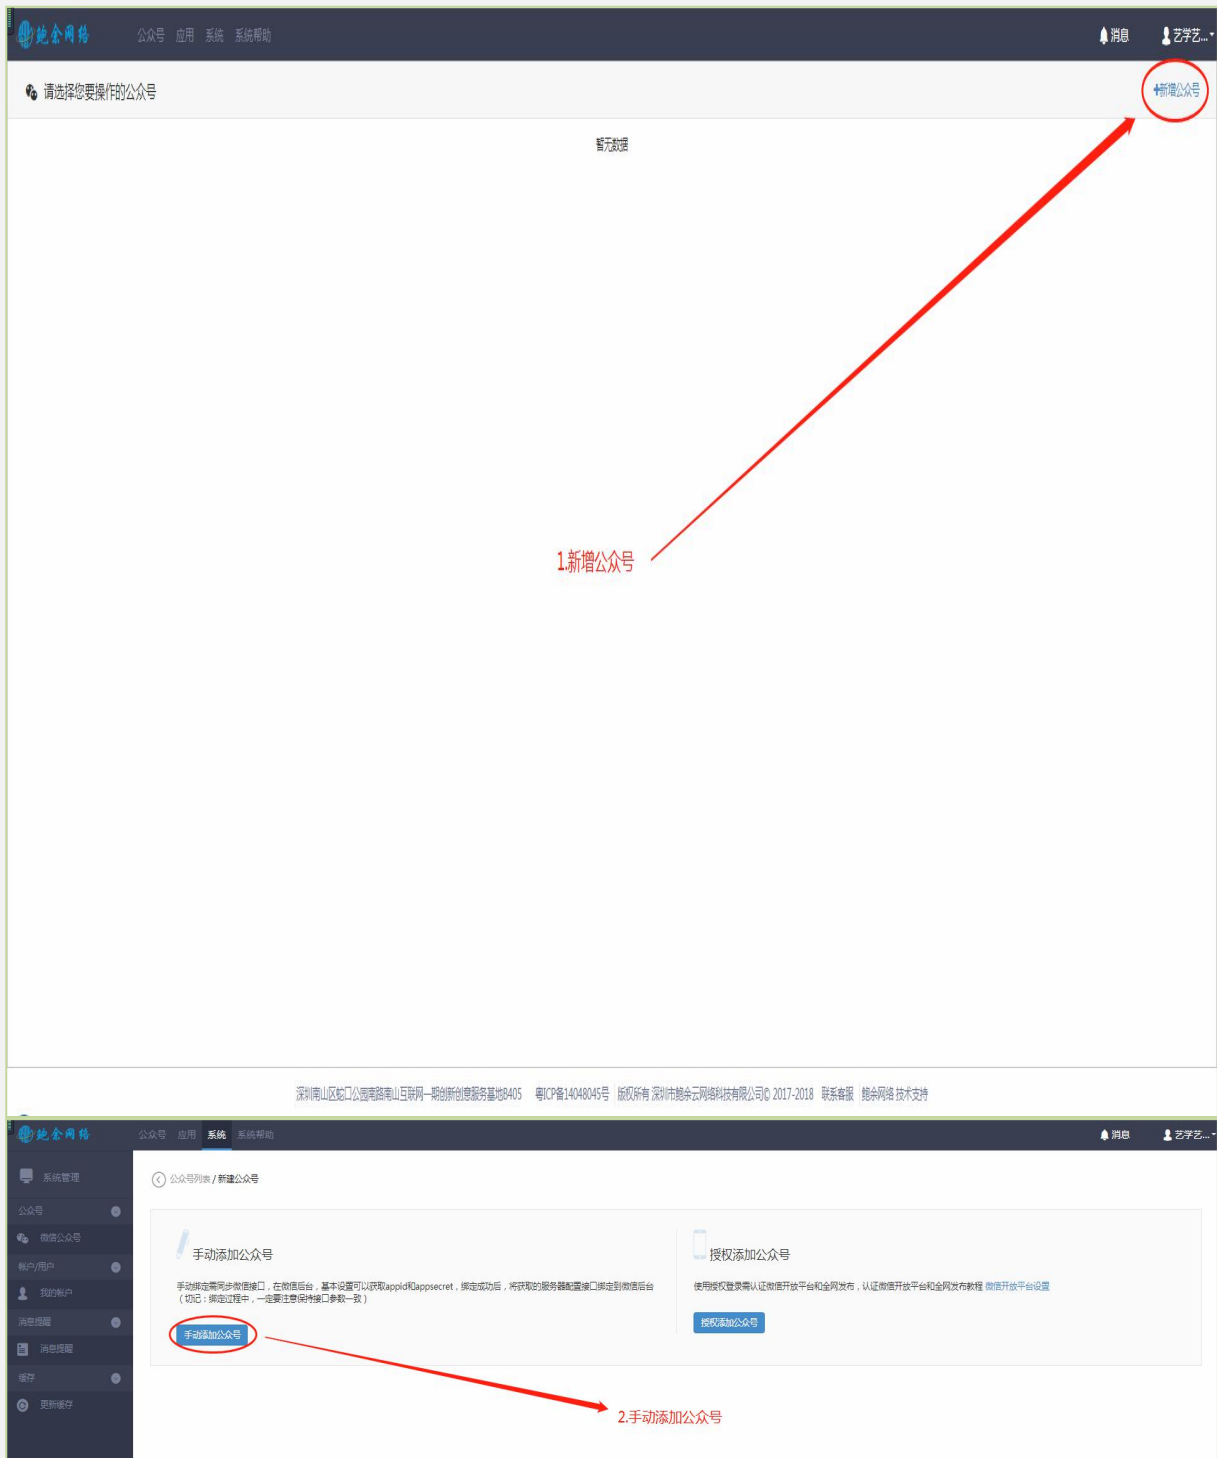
鲍余网络 公众号 应用 系统 系统帮助 消息 艺学艺...

请选择您要操作的公众号

+新增公众号

暂无数据

1.新增公众号

深圳南山区蛇口公园南路南山互联网一期创新创意服务基地8405 粤ICP备14048045号 版权所有 深圳市鲍余云网络科技有限公司© 2017-2018 联系客服 鲍余网络 技术支持

鲍余网络 公众号 应用 系统 系统帮助 消息 艺学艺...

系统管理

公众号

微信公众号

帐户/用户

我的帐户

消息提醒

消息提醒

缓存

更新缓存

公众号列表 / 新建公众号

手动添加公众号

手动绑定需同步微信接口，在微信后台，基本设置可以获取appid和appsecret，绑定成功后，将获取的服务器配置接口绑定到微信后台（切记：绑定过程中，一定要注意保持接口参数一致）

手动添加公众号

授权添加公众号

使用授权登录需认证微信开放平台和全网发布，认证微信开放平台和全网发布教程 微信开放平台设置

授权添加公众号

2.手动添加公众号